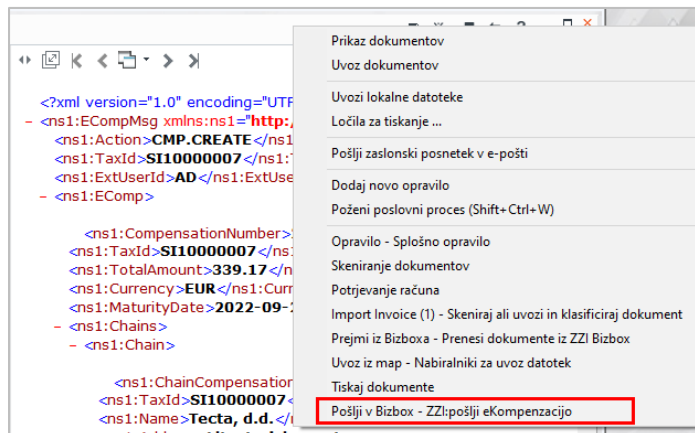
<?xml version="1.0" encoding="UTF
- <ns1:ECompMsg xmlns:ns1="http:/
<ns1:Action>CMP.CREATE</ns1
<ns1:TaxId>SI10000007</ns1:T
<ns1:ExtUserId>AD</ns1:ExtUse
- <ns1:EComp>
<ns1:CompensationNumber>
<ns1:TaxId>SI10000007</ns1
<ns1:TotalAmount>339.17</n
<ns1:Currency>EUR</ns1:Curr
<ns1:MaturityDate>2022-09-
- <ns1:Chains>
- <ns1:Chain>
<ns1:ChainCompensation
<ns1:TaxId>SI10000007
<ns1:Name>Tecta, d.d.</

Prikaz dokumentov
Uvoz dokumentov
Uvozi lokalne datoteke
Ločila za tiskanje ...
Pošlji zaslonski posnetek v e-pošti
Dodaj novo opravilo
Poženi poslovni proces (Shift+Ctrl+W)
Opravilo - Splošno opravilo
Skeniranje dokumentov
Potrjevanje računa
Import Invoice (1) - Skeniraj ali uvozi in klasificiraj dokument
Prejmi iz Bizboxa - Prenesi dokumente iz ZZI Bizbox
Uvoz iz map - Nabiralniki za uvoz datotek
Tiskaj dokumente
Pošlji v Bizbox - ZZI:pošlji eKompenzacijo